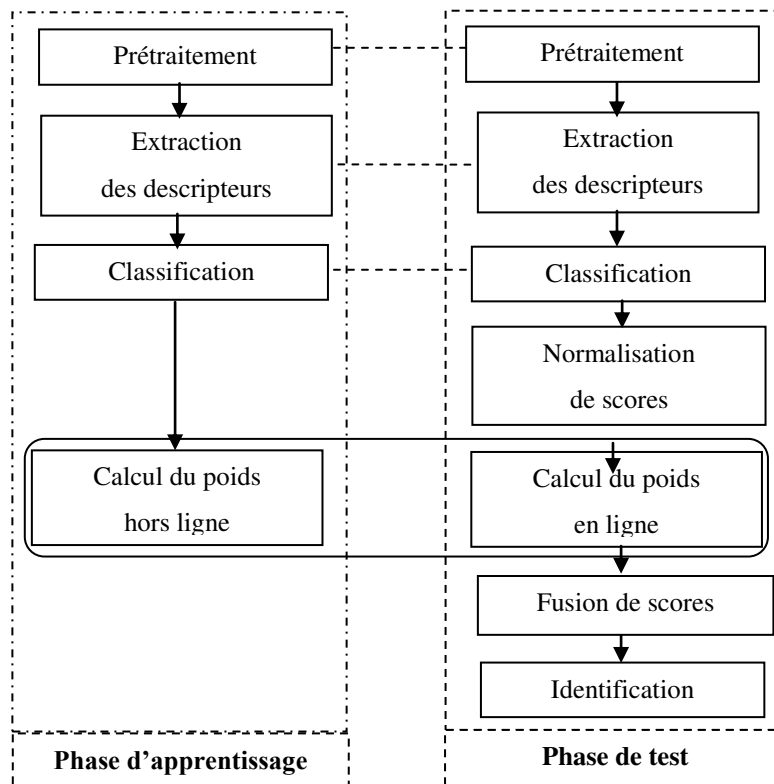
Prétraitement

Extraction des descripteurs

Classification

Calcul du poids hors ligne

Phase d'apprentissage

Prétraitement

Extraction des descripteurs

Classification

Normalisation de scores

Calcul du poids en ligne

Fusion de scores

Identification

Phase de test